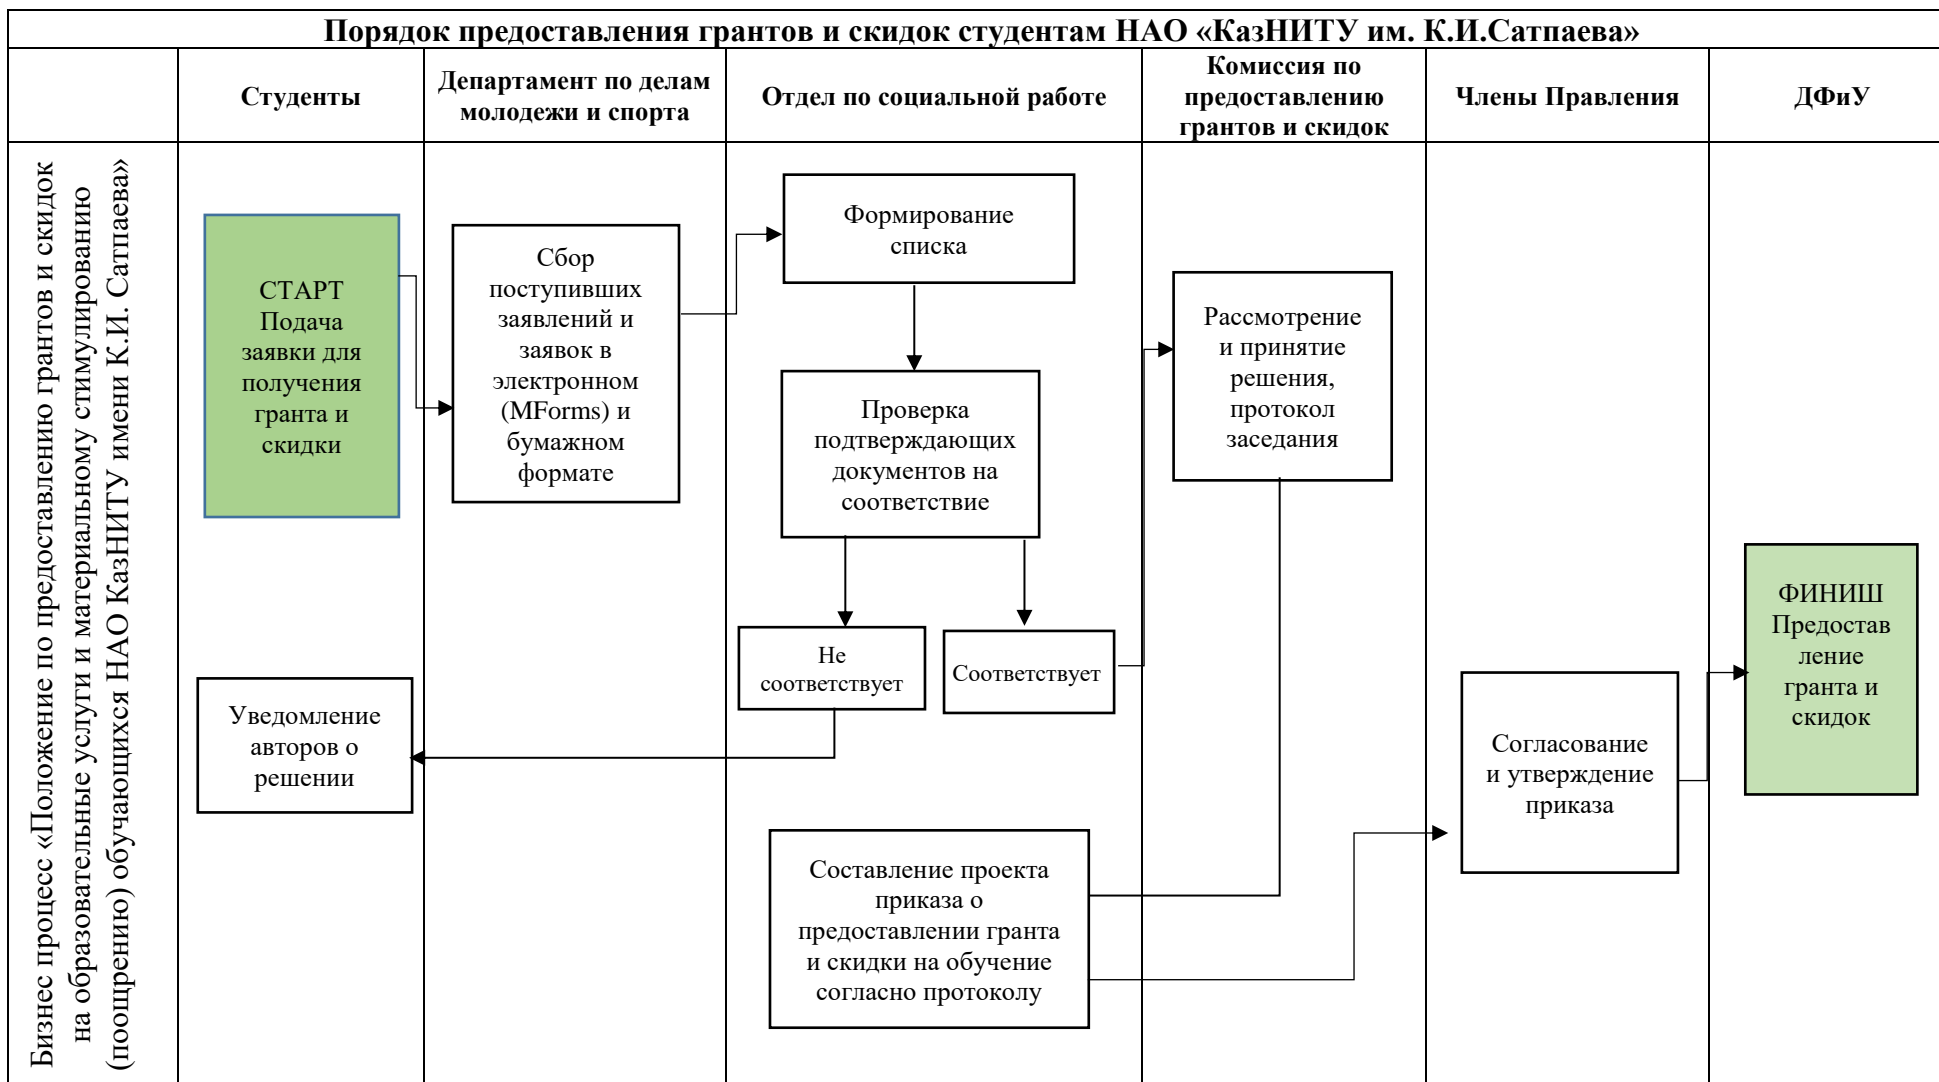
Порядок предоставления грантов и скидок студентам НАО «КазНИТУ им. К.И.Сатпаева»

| | Студенты | Департамент по делам молодежи и спорта | Отдел по социальной работе | Комиссия по предоставлению грантов и скидок | Члены Правления | ДФиУ |
|---|---|---|---|---|---|---|

Бизнес процесс «Положение по предоставлению грантов и скидок на образовательные услуги и материальному стимулированию (поощрению) обучающихся НАО КазНИТУ имени К.И. Сатпаева»

СТАРТ Подача заявки для получения гранта и скидки

Сбор поступивших заявлений и заявок в электронном (MForms) и бумажном формате

Формирование списка

Проверка подтверждающих документов на соответствие

Не соответствует

Соответствует

Уведомление авторов о решении

Рассмотрение и принятие решения, протокол заседания

Составление проекта приказа о предоставлении гранта и скидки на обучение согласно протоколу

Согласование и утверждение приказа

ФИНИШ Предоставление гранта и скидок